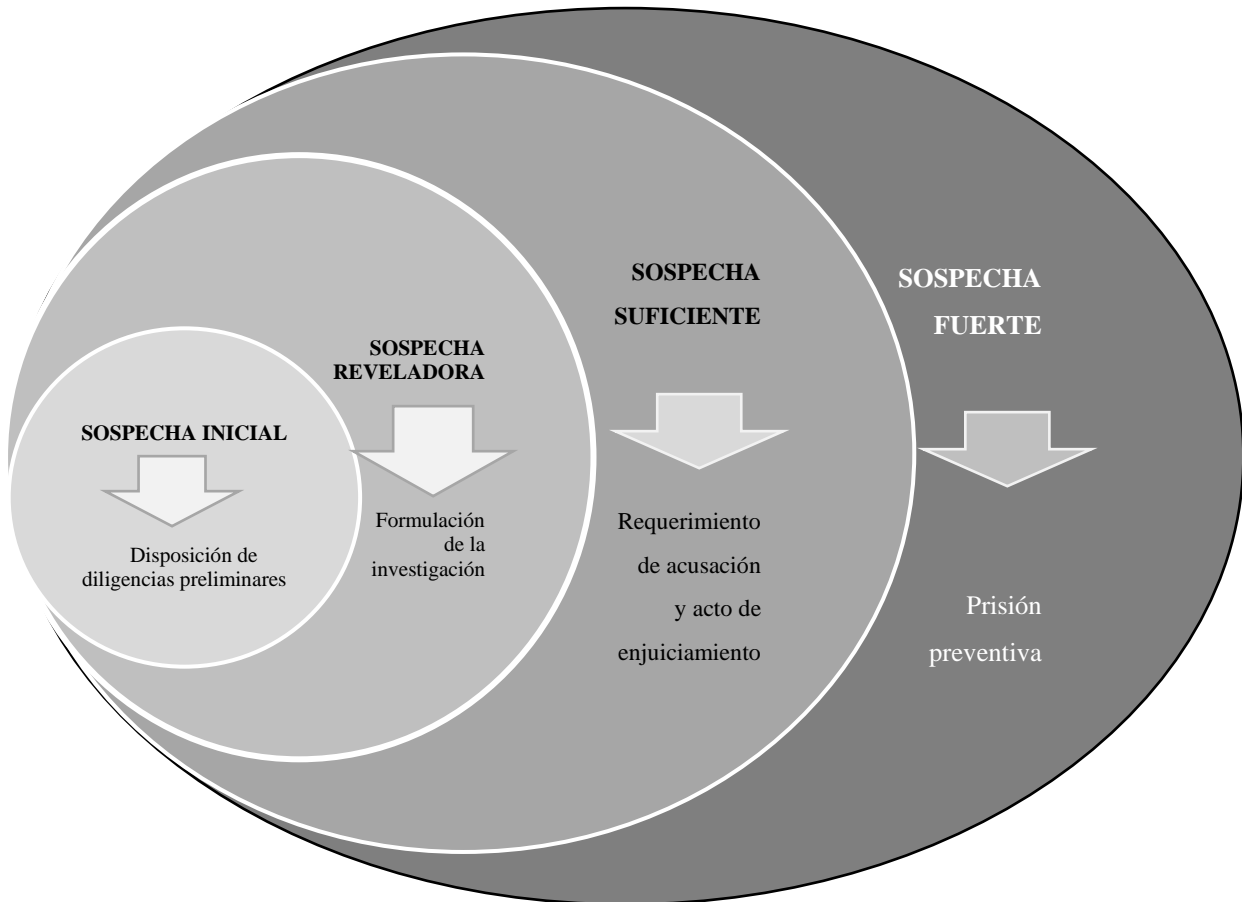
SOSPECHA INICIAL

Disposición de diligencias preliminares

SOSPECHA REVELADORA

Formulación de la investigación

SOSPECHA SUFICIENTE

Requerimiento de acusación y acto de enjuiciamiento

SOSPECHA FUERTE

Prisión preventiva